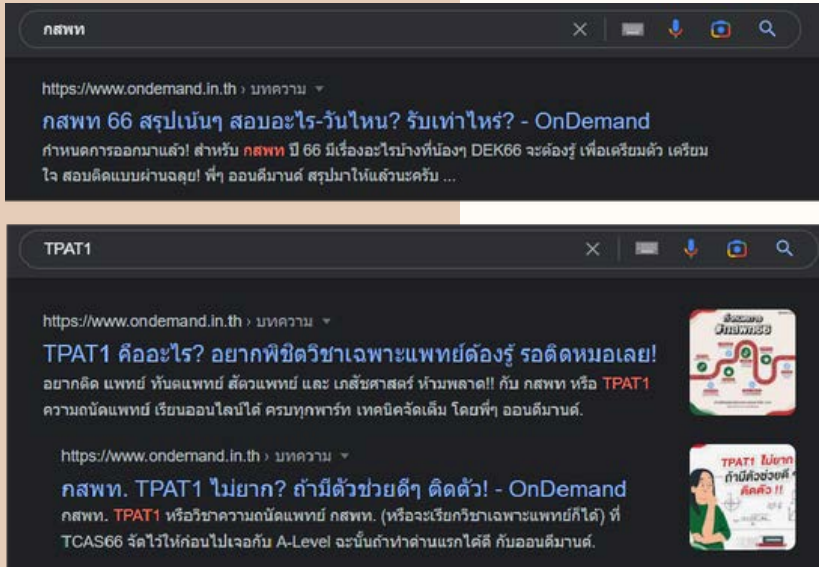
กสพท

https://www.ondemand.in.th › บทความ

กสพท 66 สรุปเน้นๆ สอบอะไร-วันไหน? รับเท่าไหร่? - OnDemand

กำหนดการออกมาแล้ว! สำหรับ กสพท ปี 66 มีเรื่องอะไรบ้างที่น้องๆ DEK66 จะต้องรู้ เพื่อเตรียมตัว เตรียมใจ สอบติดแบบผ่านฉลุย! พี่ๆ ออนดีมานด์ สรุปมาให้แล้วนะครับ ...

TPAT1

https://www.ondemand.in.th › บทความ

TPAT1 คืออะไร? อยากพิชิตวิชาเฉพาะแพทย์ต้องรู้ รอติดหมอเลย!

อยากติด แพทย์ ทันตแพทย์ สัตวแพทย์ และ เภสัชศาสตร์ ห้ามพลาด!! กับ กสพท หรือ TPAT1 ความถนัดแพทย์ เรียนออนไลน์ได้ ครบทุกพาร์ท เทคนิคจัดเต็ม โดยพี่ๆ ออนดีมานด์.

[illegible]

https://www.ondemand.in.th › บทความ

กสพท. TPAT1 ไม่ยาก? ถ้ามีตัวช่วยดีๆ ติดตัว! - OnDemand

กสพท. TPAT1 หรือวิชาความถนัดแพทย์ กสพท. (หรือจะเรียกวิชาเฉพาะแพทย์ก็ได้) ที่ TCAS66 จัดไว้ให้ก่อนไปเจอกับ A-Level ฉะนั้นถ้าทำด่านแรกได้ดี กับออนดีมานด์.

TPAT1 ไม่ยาก ถ้ามีตัวช่วยดีๆ ติดตัว !!